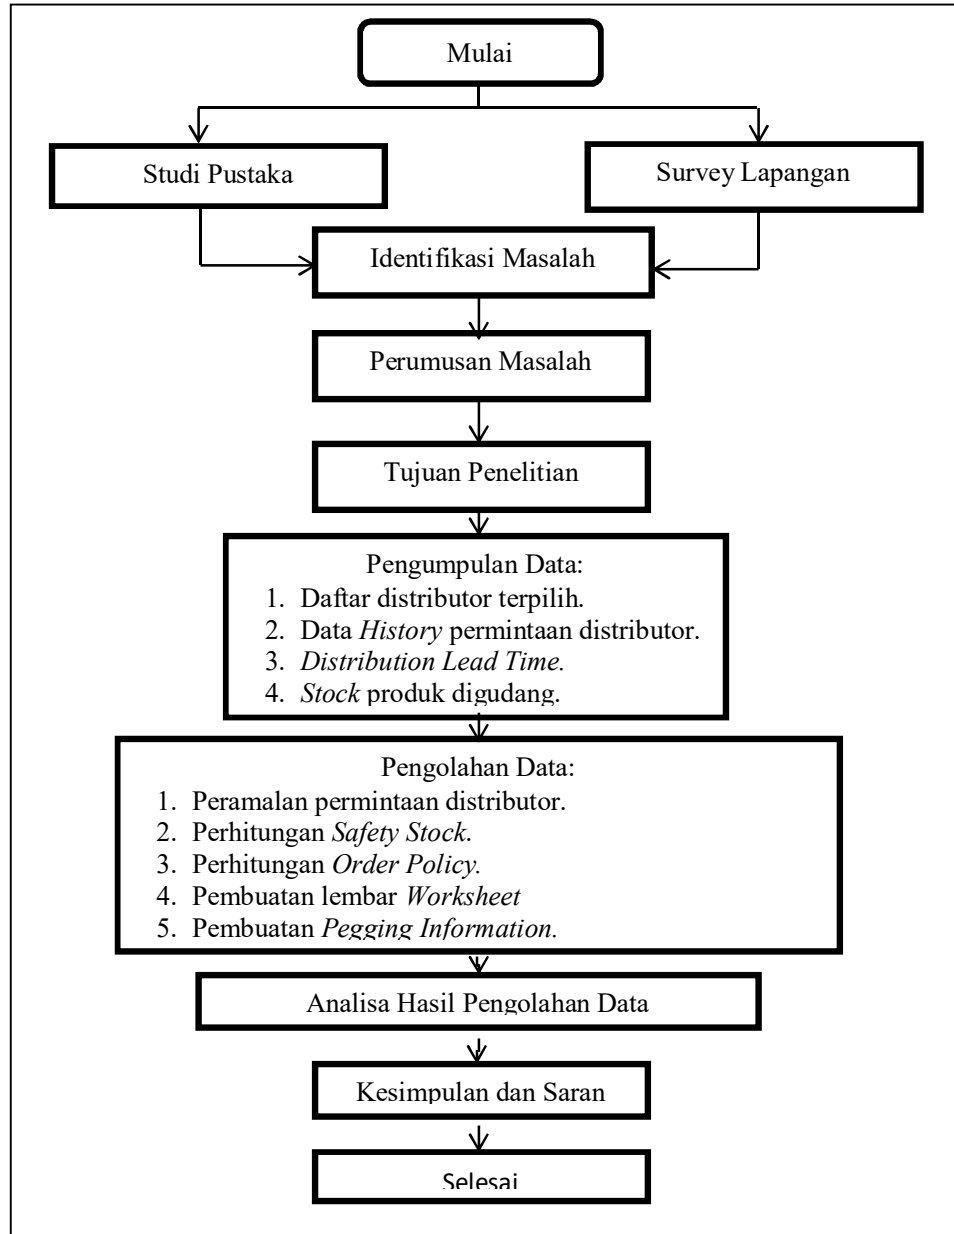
Mulai

Studi Pustaka

Survey Lapangan

Identifikasi Masalah

Perumusan Masalah

Tujuan Penelitian

Pengumpulan Data:
1. Daftar distributor terpilih.
2. Data *History* permintaan distributor.
3. *Distribution Lead Time.*
4. *Stock* produk digudang.

Pengolahan Data:
1. Peramalan permintaan distributor.
2. Perhitungan *Safety Stock*.
3. Perhitungan *Order Policy.*
4. Pembuatan lembar *Worksheet*
5. Pembuatan *Pegging Information.*

Analisa Hasil Pengolahan Data

Kesimpulan dan Saran

Selesai